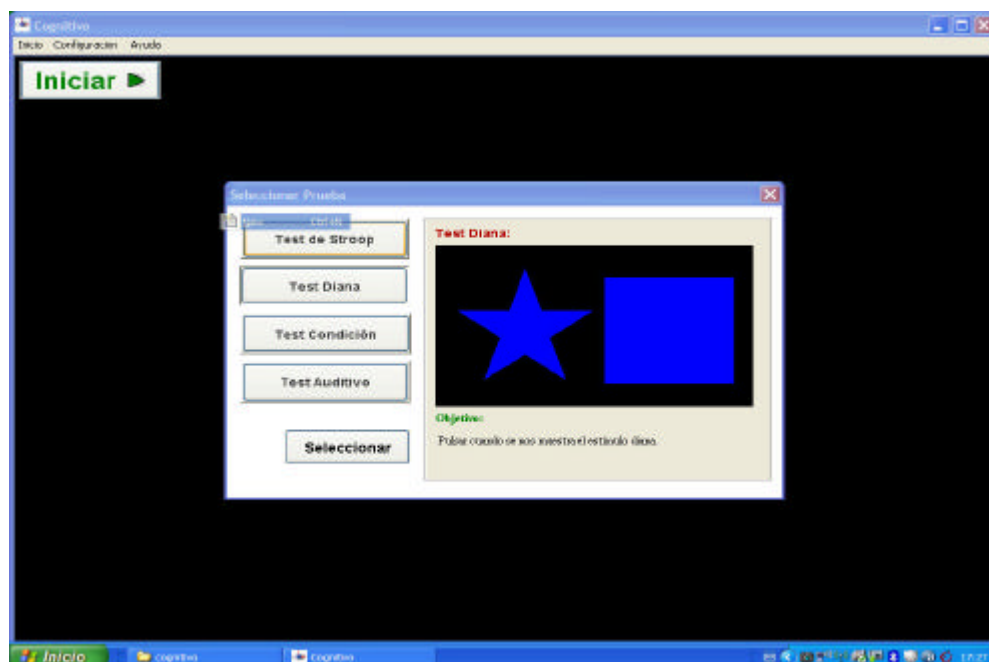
Cognitivo

Inicio Configuración Ayuda

Iniciar

Seleccionar Prueba

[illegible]

Test de Stroop

Test Diana

Test Condición

Test Auditivo

Seleccionar

Test Diana:

Objetivo:

Pulsar cuando se nos muestra el estímulo diana.

Inicio

cognitivo

Cognitivo

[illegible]